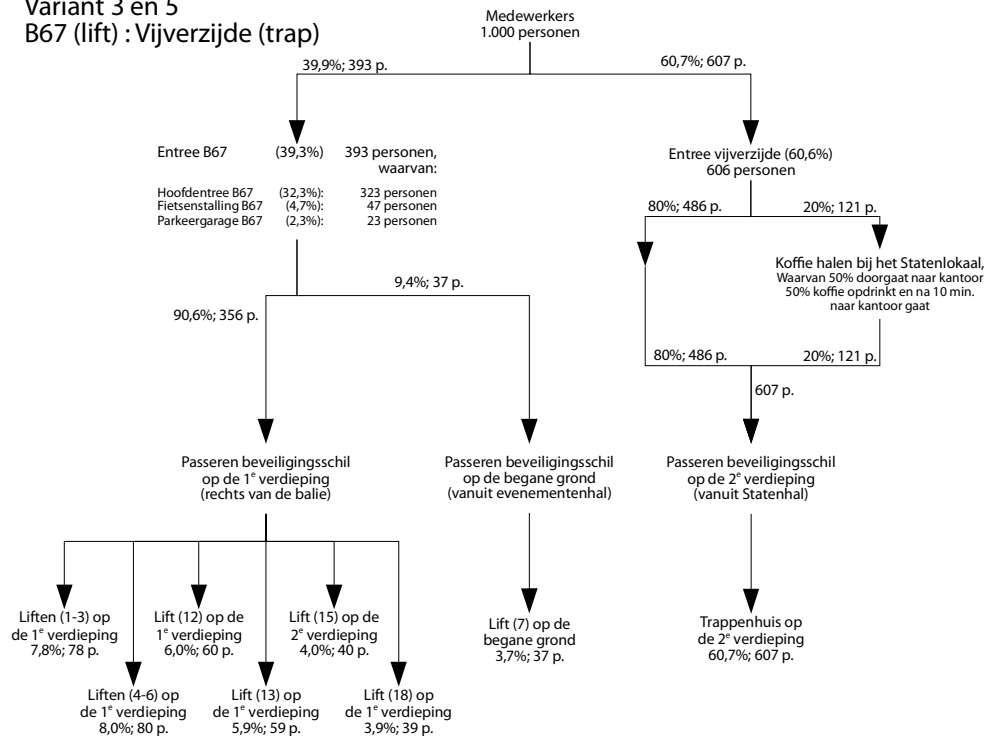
Variant 3 en 5
B67 (lift) : Vijverzijde (trap)

Medewerkers
1.000 personen

39,9%; 393 p.

60,7%; 607 p.

Entree B67 (39,3%) 393 personen, waarvan:

Hoofdentree B67 (32,3%): 323 personen
Fietsenstalling B67 (4,7%): 47 personen
Parkeergarage B67 (2,3%): 23 personen

Entree vijverzijde (60,6%)
606 personen

80%; 486 p.

20%; 121 p.

Koffie halen bij het Statenlokaal,
Waarvan 50% doorgaat naar kantoor
50% koffie opdrinkt en na 10 min. naar kantoor gaat

9,4%; 37 p.

90,6%; 356 p.

80%; 486 p.

20%; 121 p.

607 p.

Passeren beveiligingsschil op de 1$^e$ verdieping (rechts van de balie)

Passeren beveiligingsschil op de begane grond (vanuit evenementenhal)

Passeren beveiligingsschil op de 2$^e$ verdieping (vanuit Statenhal)

Liften (1-3) op de 1$^e$ verdieping 7,8%; 78 p.

Lift (12) op de 1$^e$ verdieping 6,0%; 60 p.

Lift (15) op de 2$^e$ verdieping 4,0%; 40 p.

Lift (7) op de begane grond 3,7%; 37 p.

Trappenhuis op de 2$^e$ verdieping 60,7%; 607 p.

Liften (4-6) op de 1$^e$ verdieping 8,0%; 80 p.

Lift (13) op de 1$^e$ verdieping 5,9%; 59 p.

Lift (18) op de 1$^e$ verdieping 3,9%; 39 p.